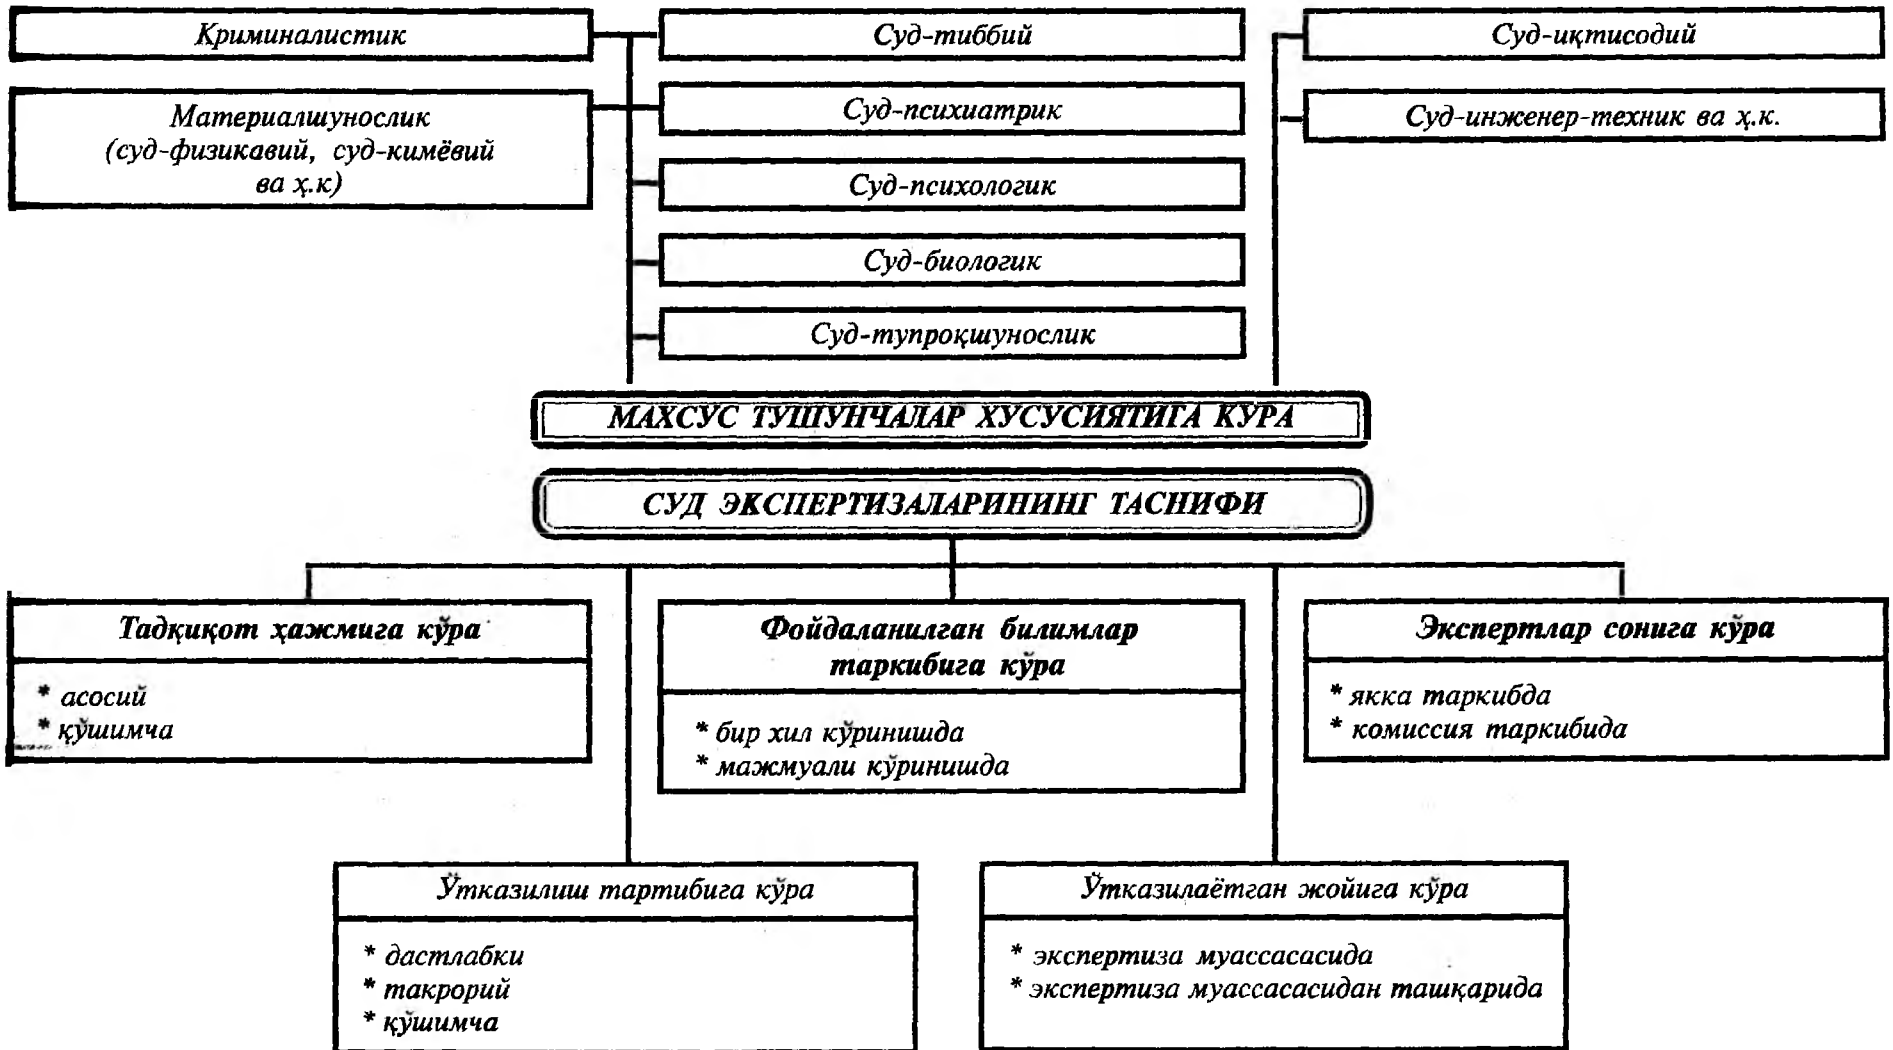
Криминалистик

Материалшунослик (суд-физикавий, суд-кимёвий ва ҳ.к)

Суд-тиббий

Суд-психиатрик

Суд-психологик

Суд-биологик

Суд-тупроқшунослик

Суд-иқтисодий

Суд-инженер-техник ва ҳ.к.

МАХСУС ТУШУНЧАЛАР ХУСУСИЯТИГА КЎРА

СУД ЭКСПЕРТИЗАЛАРИНИНГ ТАСНИФИ

Тадқиқот ҳажмига кўра

* асосий
* қўшимча

Фойдаланилган билимлар таркибига кўра

* бир хил кўринишда
* мажмуали кўринишда

Экспертлар сонига кўра

* якка таркибда
* комиссия таркибида

Ўтказилиш тартибига кўра

* дастлабки
* такрорий
* қўшимча

Ўтказилаётган жойига кўра

* экспертиза муассасасида
* экспертиза муассасасидан ташқарида